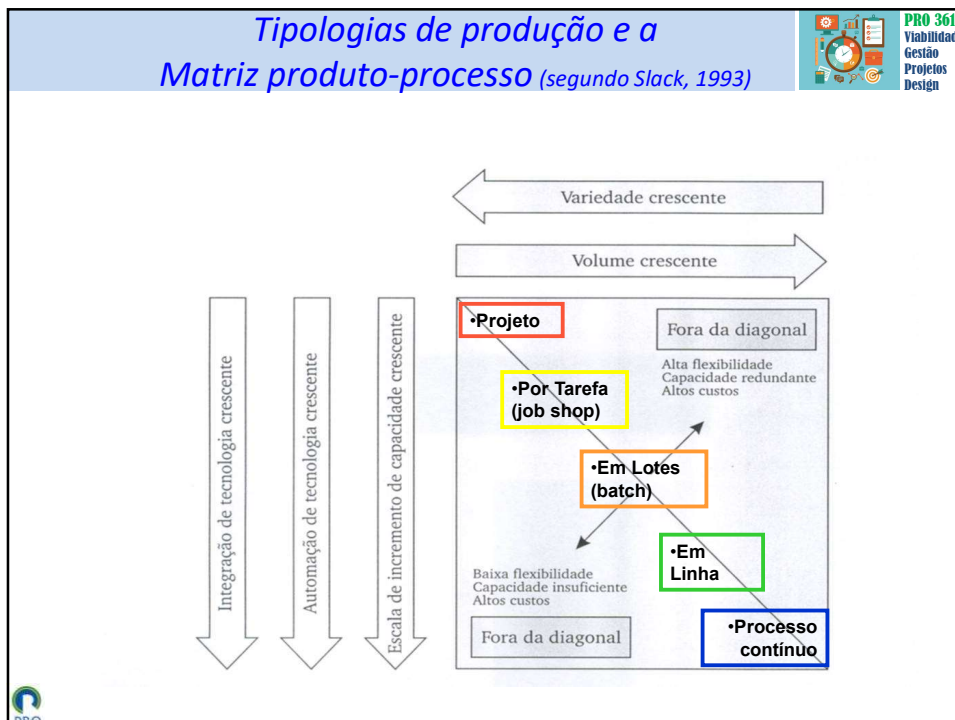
Tipologias de produção e a Matriz produto-processo (segundo Slack, 1993)

PRO 361
Viabilidad
Gestão
Projetos
Design

Variedade crescente

Volume crescente

Integração de tecnologia crescente

Automação de tecnologia crescente

Escala de incremento de capacidade crescente

•Projeto

Fora da diagonal

Alta flexibilidade
Capacidade redundante
Altos custos

•Por Tarefa (job shop)

•Em Lotes (batch)

•Em Linha

Baixa flexibilidade
Capacidade insuficiente
Altos custos

Fora da diagonal

•Processo contínuo